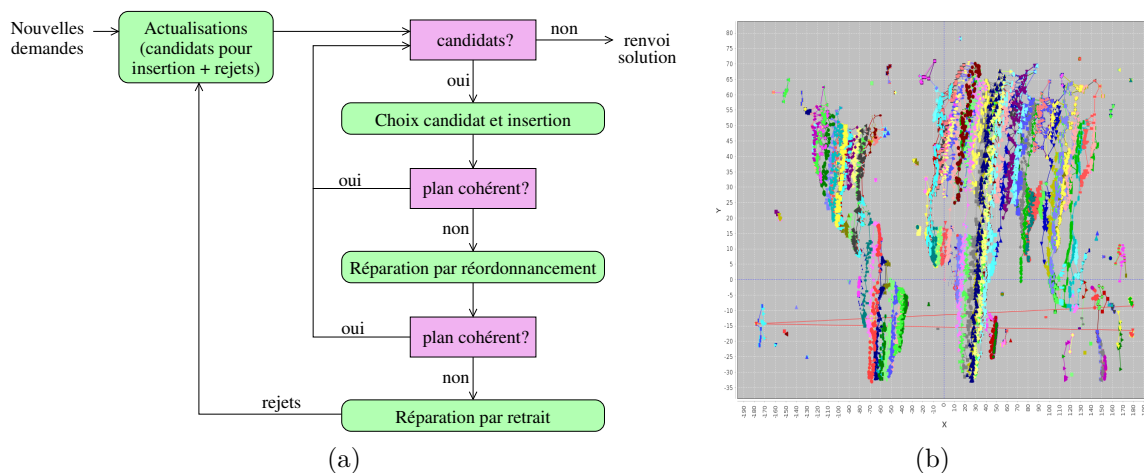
Nouvelles demandes

Actualisations (candidats pour insertion + rejets)

candidats?

non

renvoi solution

oui

Choix candidat et insertion

oui

plan cohérent?

non

Réparation par réordonnancement

oui

plan cohérent?

non

rejets

Réparation par retrait

(a)

80
75
70
65
60
55
50
45
40
35
30
25
20
15
10
5
0
-5
-10
-15
-20
-25
-30
-35

Y

-190 -180 -170 -160 -150 -140 -130 -120 -110 -100 -90 -80 -70 -60 -50 -40 -30 -20 -10 0 10 20 30 40 50 60 70 80 90 100 110 120 130 140 150 160 170 180 190

X

(b)